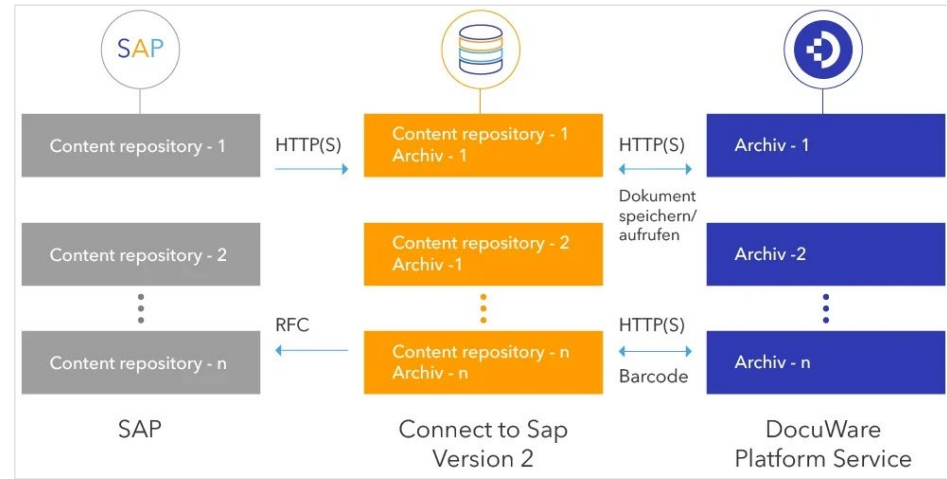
SAP

Content repository - 1

HTTP(S)

Content repository - 1
Archiv - 1

HTTP(S)

Archiv - 1

Dokument speichern/ aufrufen

Content repository - 2

Content repository - 2
Archiv -1

Archiv -2

RFC

HTTP(S)

Content repository - n

Content repository - n
Archiv - n

Barcode

Archiv - n

SAP

Connect to Sap
Version 2

DocuWare
Platform Service